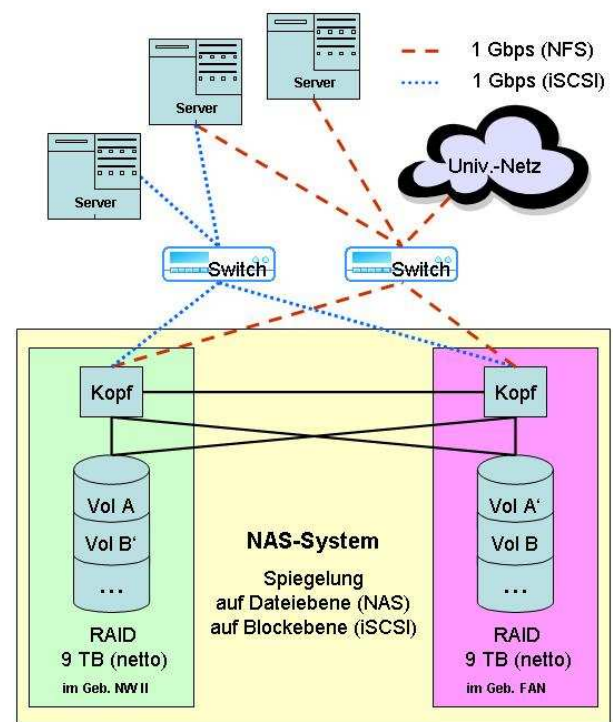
1 Gbps (NFS)
1 Gbps (iSCSI)

Server
Server
Server

Univ.-Netz

Switch
Switch

Kopf
Kopf

Vol A
Vol B‘
...

Vol A‘
Vol B
...

NAS-System

Spiegelung
auf Dateiebene (NAS)
auf Blockebene (iSCSI)

RAID
9 TB (netto)
im Geb. NW II

RAID
9 TB (netto)
im Geb. FAN